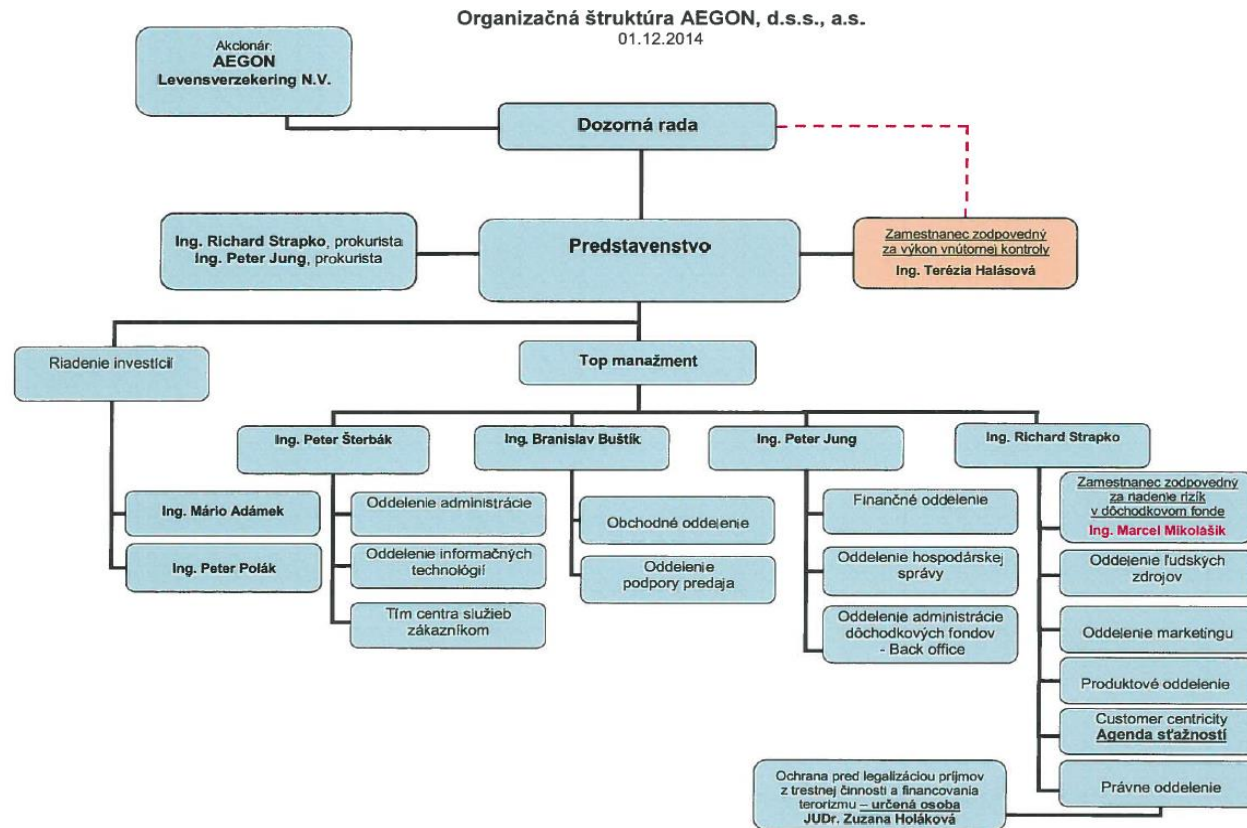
Organizačná štruktúra AEGON, d.s.s., a.s.
01.12.2014

Akcionár:
AEGON
Levensverzekering N.V.

Dozorná rada

Ing. Richard Strapko, prokurista
Ing. Peter Jung, prokurista

Predstavenstvo

Zamestnanec zodpovedný za výkon vnútornej kontroly
Ing. Terézia Halásová

Riadenie investícií

Top manažment

Ing. Peter Šterbák

Ing. Branislav Buštík

Ing. Peter Jung

Ing. Richard Strapko

Ing. Mário Adámek

Ing. Peter Polák

Oddelenie administrácie

Oddelenie informačných technológií

Tím centra služieb zákazníkom

Obchodné oddelenie

Oddelenie podpory predaja

Finančné oddelenie

Oddelenie hospodárskej správy

Oddelenie administrácie dôchodkových fondov - Back office

Zamestnanec zodpovedný za riadenie rizík v dôchodkovom fonde
Ing. Marcel Mikolášik

Oddelenie ľudských zdrojov

Oddelenie marketingu

Produktové oddelenie

Customer centricity
Agenda sťažností

Právne oddelenie

Ochrana pred legalizáciou príjmov z trestnej činnosti a financovania terorizmu – určená osoba
JUDr. Zuzana Holáková